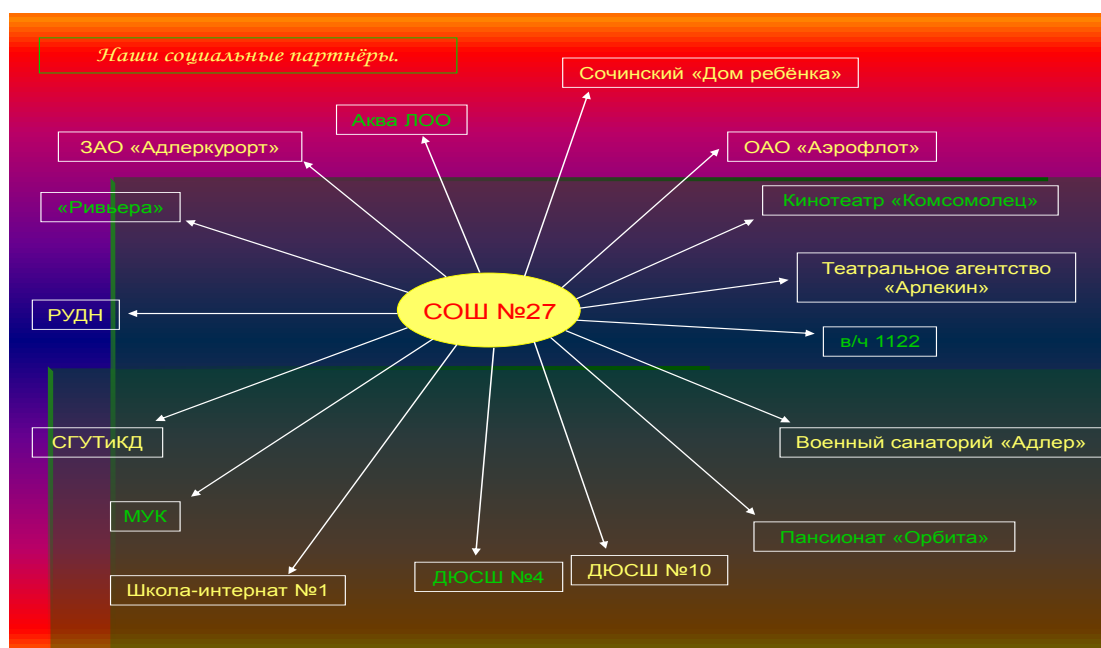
Наши социальные партнёры.

Сочинский «Дом ребёнка»

Аква ЛОО

ЗАО «Адлеркурорт»

ОАО «Аэрофлот»

«Ривьера»

Кинотеатр «Комсомолец»

Театральное агентство «Арлекин»

РУДН

СОШ №27

в/ч 1122

СГУТиКД

Военный санаторий «Адлер»

МУК

Пансионат «Орбита»

ДЮСШ №4

ДЮСШ №10

Школа-интернат №1